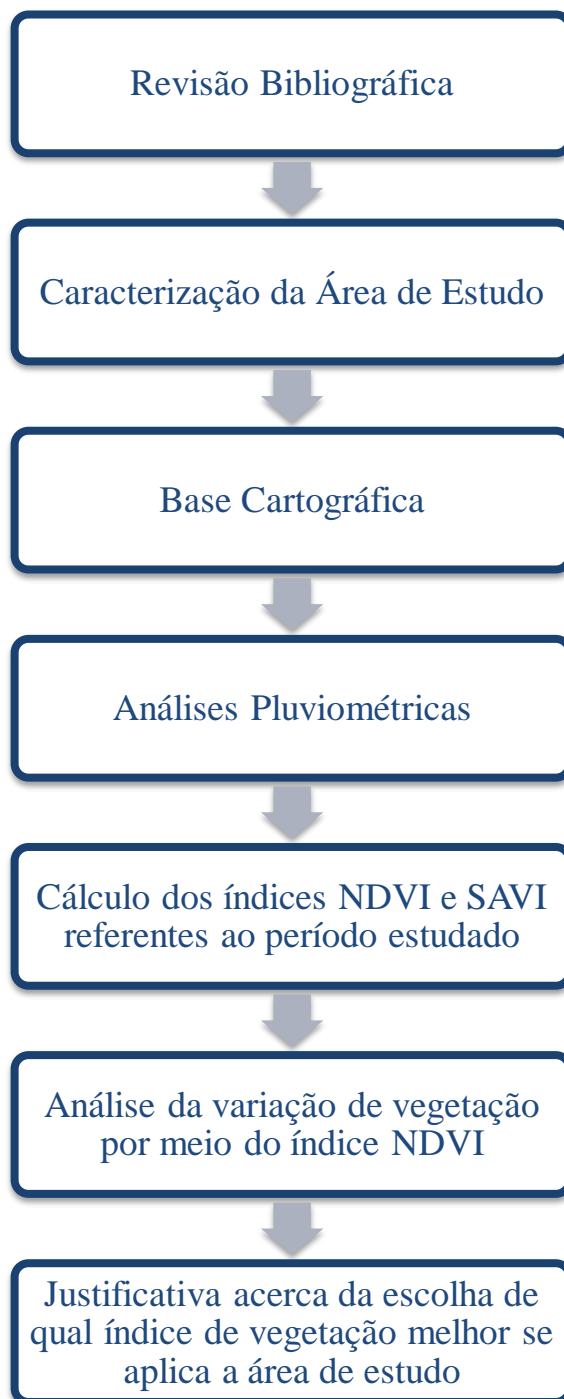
Revisão Bibliográfica

Caracterização da Área de Estudo

Base Cartográfica

Análises Pluviométricas

Cálculo dos índices NDVI e SAVI referentes ao período estudado

Análise da variação de vegetação por meio do índice NDVI

Justificativa acerca da escolha de qual índice de vegetação melhor se aplica a área de estudo